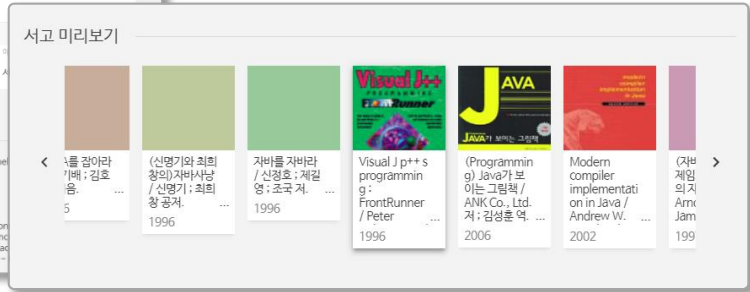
서고 미리보기

‹

J를 잡아라 기배 ; 김호 음. ...
5

(신명기와 최희 창의)자바사냥 / 신명기 ; 최희 창 공저. ...
1996

자바를 자바라 / 신정호 ; 제갈 영 ; 조국 저.
1996

Visual J++
PROGRAMMING
FrontRunner
Visual J p++ s programming : FrontRunner / Peter ...
1996

JAVA
JAVA가 보이는 그림책
(Programming) Java가 보이는 그림책 / ANK Co., Ltd. 저 ; 김성훈 역. ...
2006

modern compiler implementation in Java
Modern compiler implementation in Java / Andrew W. ...
2002

(자바 제임 의 지 Arnc Jam
199

›